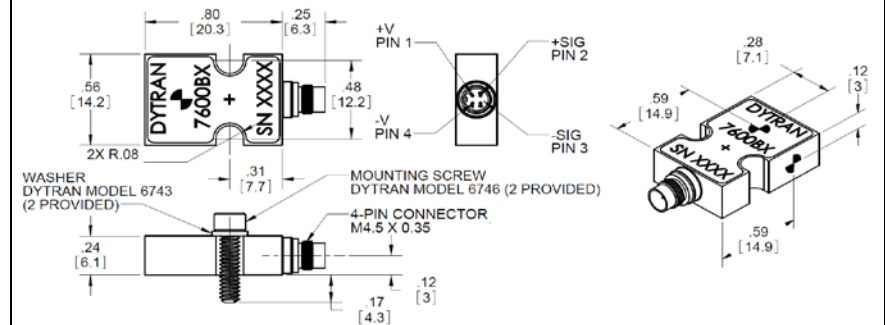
.80
[20.3]

.25
[6.3]

.56
[14.2]

DYTRAN
7600BX
+
SN XXXX

.48
[12.2]

2X R.08

.31
[7.7]

+V
PIN 1

-V
PIN 4

+SIG
PIN 2

-SIG
PIN 3

.28
[7.1]

.12
[3]

.59
[14.9]

DYTRAN
7600BX
+
SN XXXX

.59
[14.9]

WASHER
DYTRAN MODEL 6743
(2 PROVIDED)

MOUNTING SCREW
DYTRAN MODEL 6746 (2 PROVIDED)

4-PIN CONNECTOR
M4.5 X 0.35

.24
[6.1]

.12
[3]

.17
[4.3]